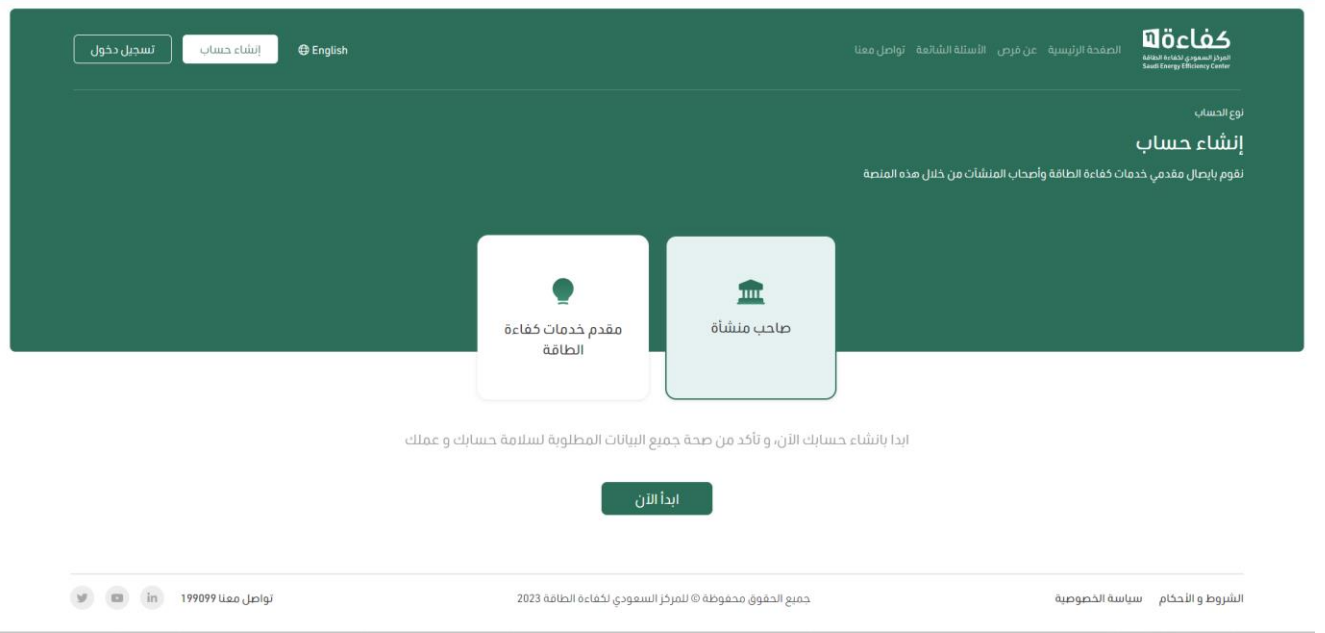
كفاءة
المركز السعودي لكفاءة الطاقة
Saudi Energy Efficiency Center

الصفحة الرئيسية عن فرص الأسئلة الشائعة تواصل معنا

English إنشاء حساب تسجيل دخول

نوع الحساب

إنشاء حساب

نقوم بإيصال مقدمي خدمات كفاءة الطاقة وأصحاب المنشآت من خلال هذه المنصة

صاحب منشأة

مقدم خدمات كفاءة الطاقة

ابدا بانشاء حسابك الآن، و تأكد من صحة جميع البيانات المطلوبة لسلامة حسابك و عملك

ابدأ الآن

الشروط و الأحكام سياسة الخصوصية

جميع الحقوق محفوظة © للمركز السعودي لكفاءة الطاقة 2023

تواصل معنا 199099